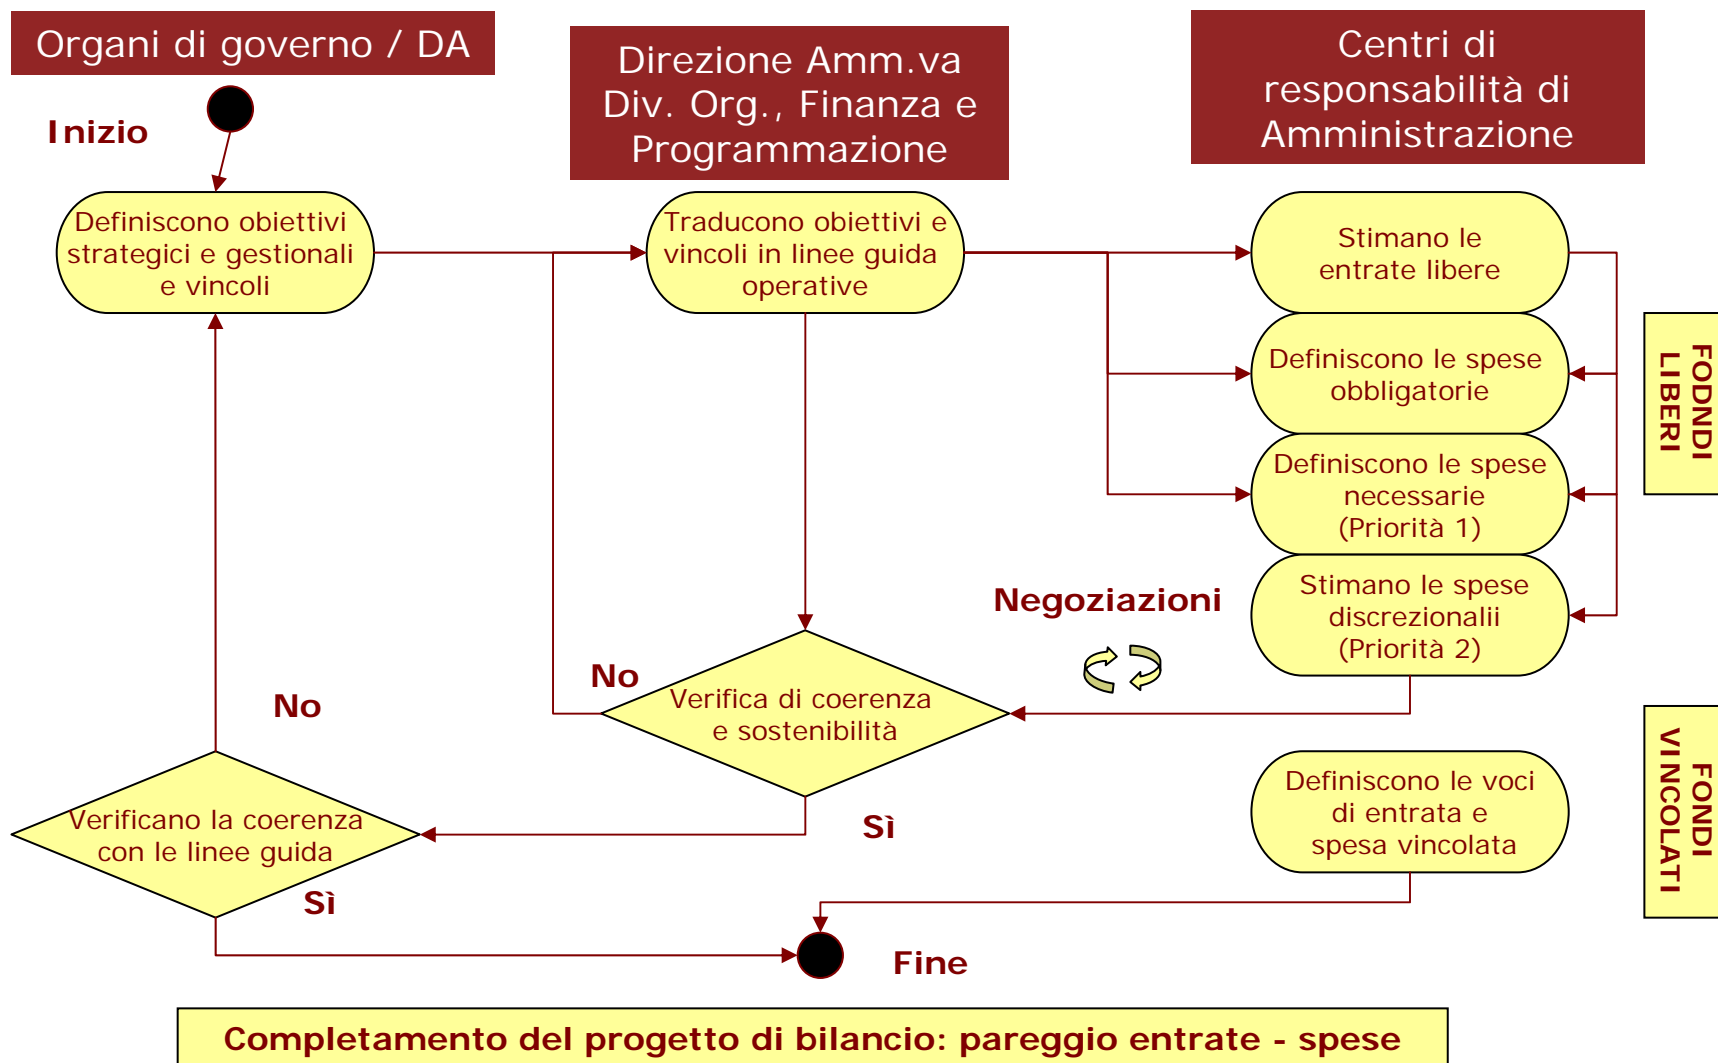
Organi di governo / DA

Direzione Amm.va Div. Org., Finanza e Programmazione

Centri di responsabilità di Amministrazione

Inizio

Definiscono obiettivi strategici e gestionali e vincoli

Traducono obiettivi e vincoli in linee guida operative

Stimano le entrate libere

Definiscono le spese obbligatorie

Definiscono le spese necessarie (Priorità 1)

Stimano le spese discrezionalii (Priorità 2)

FODNDI LIBERI

Negoziazioni

No

Verifica di coerenza e sostenibilità

No

Verificano la coerenza con le linee guida

Sì

Sì

Definiscono le voci di entrata e spesa vincolata

FONDI VINCOLATI

Fine

Completamento del progetto di bilancio: pareggio entrate - spese